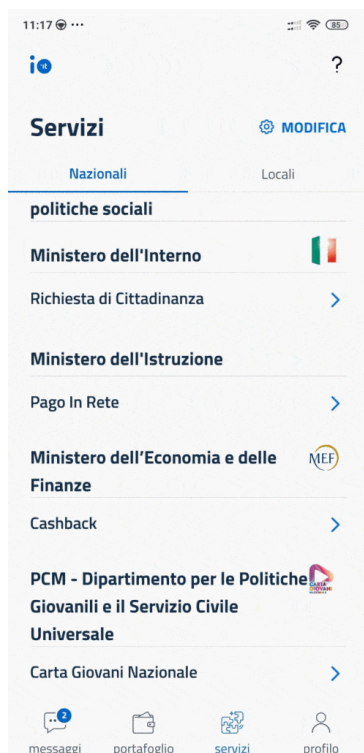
11:17 ···
85

io.it

?

Servizi

MODIFICA

Nazionali

Locali

politiche sociali

Ministero dell'Interno

Richiesta di Cittadinanza

Ministero dell'Istruzione

Pago In Rete

Ministero dell'Economia e delle Finanze

MEF

Cashback

PCM - Dipartimento per le Politiche Giovanili e il Servizio Civile Universale

CARTA GIOVANI

Carta Giovani Nazionale

2

messaggi

portafoglio

servizi

profilo